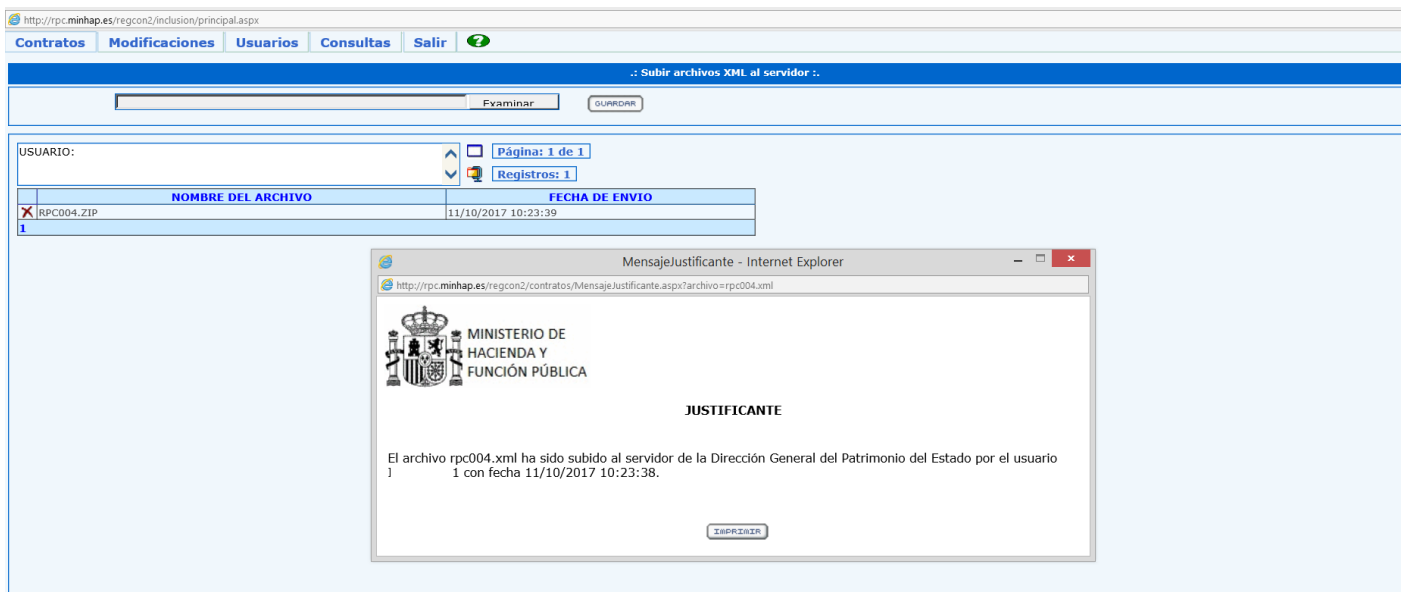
http://rpc.minhap.es/regcon2/inclusion/principal.aspx

Contratos | Modificaciones | Usuarios | Consultas | Salir

.: Subir archivos XML al servidor :.

Examinar
GUARDAR

USUARIO:

Página: 1 de 1
Registros: 1

| | NOMBRE DEL ARCHIVO | FECHA DE ENVIO |
|---|---|---|
| X | RPC004.ZIP | 11/10/2017 10:23:39 |
| 1 | | |

MensajeJustificante - Internet Explorer

http://rpc.minhap.es/regcon2/contratos/MensajeJustificante.aspx?archivo=rpc004.xml

MINISTERIO DE HACIENDA Y FUNCIÓN PÚBLICA

JUSTIFICANTE

El archivo rpc004.xml ha sido subido al servidor de la Dirección General del Patrimonio del Estado por el usuario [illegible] 1 con fecha 11/10/2017 10:23:38.

IMPRIMIR